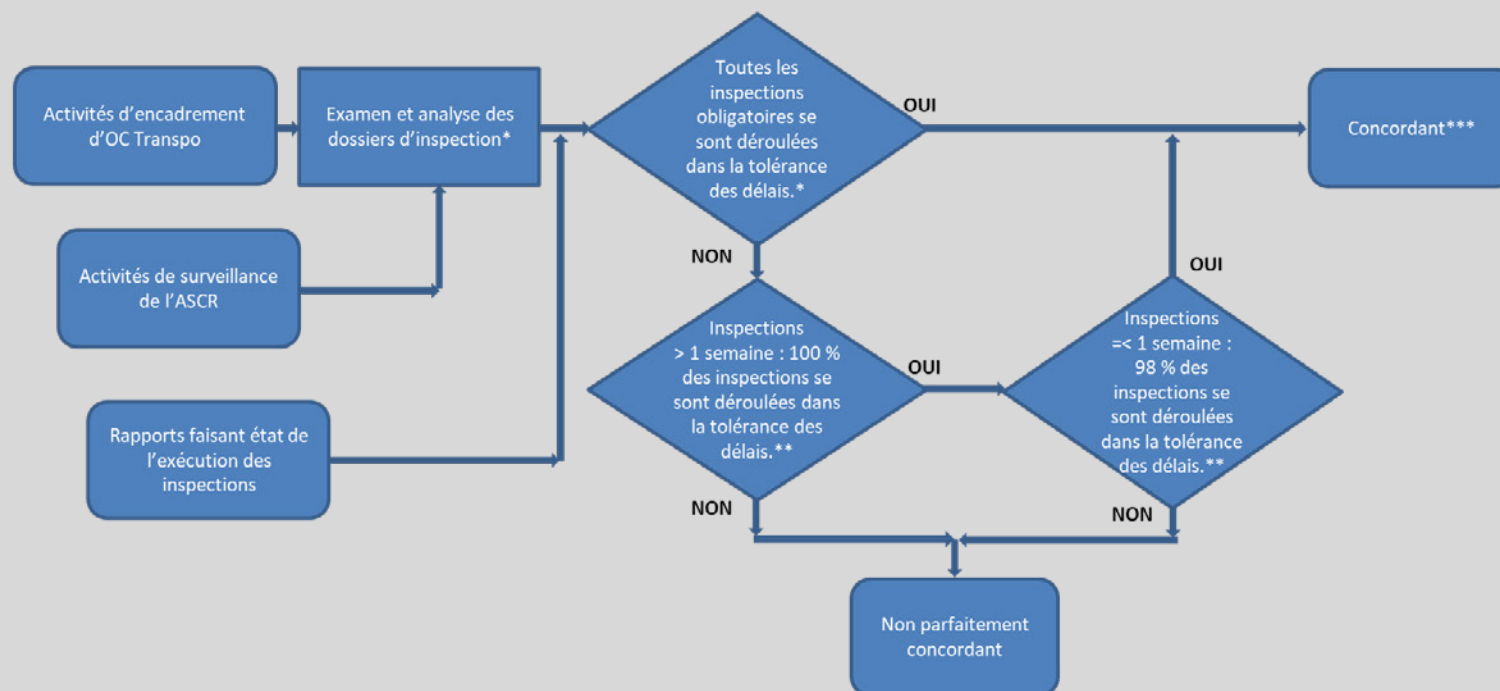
Activités d'encadrement d'OC Transpo

Examen et analyse des dossiers d'inspection*

Toutes les inspections obligatoires se sont déroulées dans la tolérance des délais.*

OUI

Concordant***

Activités de surveillance de l'ASCR

NON

OUI

Inspections > 1 semaine : 100 % des inspections se sont déroulées dans la tolérance des délais.**

OUI

Inspections =< 1 semaine : 98 % des inspections se sont déroulées dans la tolérance des délais.**

Rapports faisant état de l'exécution des inspections

NON

NON

Non parfaitement concordant